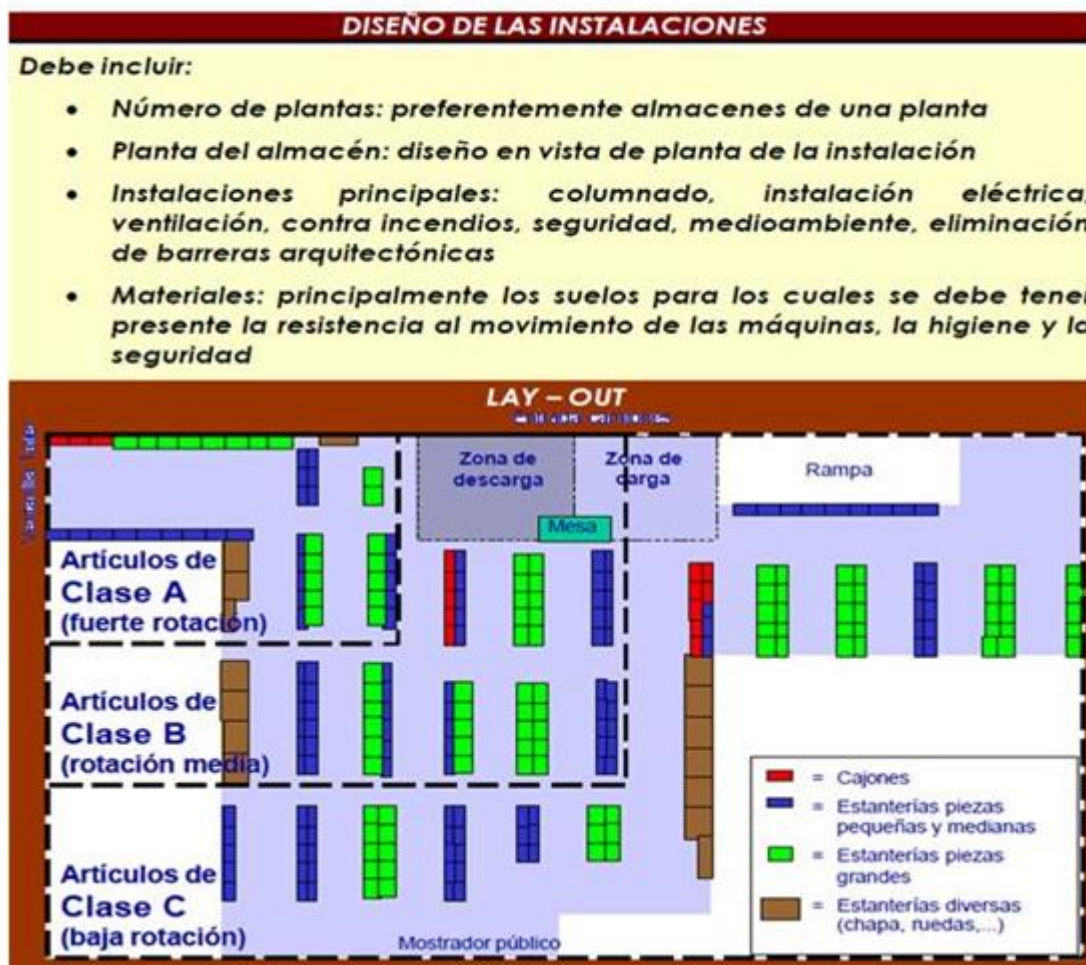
DISEÑO DE LAS INSTALACIONES

Debe incluir:

- Número de plantas: preferentemente almacenes de una planta
- Planta del almacén: diseño en vista de planta de la instalación
- Instalaciones principales: columnado, instalación eléctrica, ventilación, contra incendios, seguridad, medioambiente, eliminación de barreras arquitectónicas
- Materiales: principalmente los suelos para los cuales se debe tener presente la resistencia al movimiento de las máquinas, la higiene y la seguridad

LAY – OUT

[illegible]

Zona de descarga

Zona de carga

Rampa

Mesa

Artículos de Clase A (fuerte rotación)

Artículos de Clase B (rotación media)

Artículos de Clase C (baja rotación)

Mostrador público

= Cajones
= Estanterías piezas pequeñas y medianas
= Estanterías piezas grandes
= Estanterías diversas (chapa, ruedas,...)